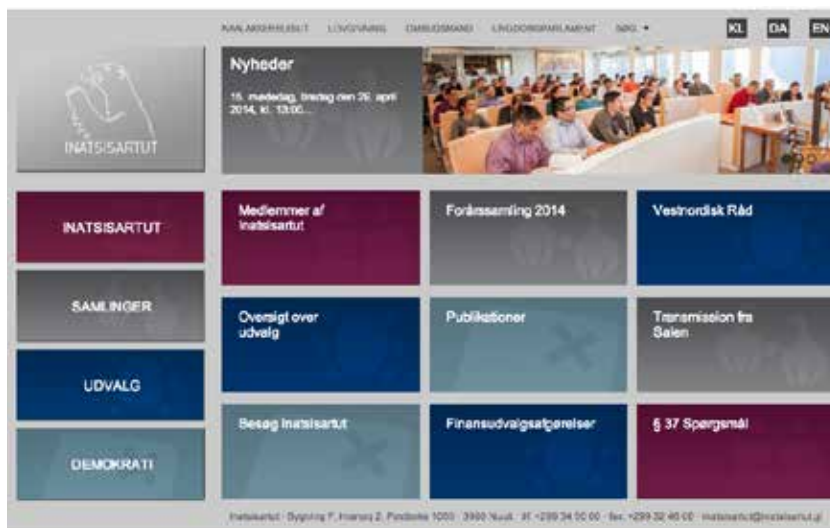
NAALAKKERSUISUT LOVGIVNING OMBUDSMAND UNGDOMSPARLAMENT SØG ▾

KL DA EN

INATSISARTUT

Nyheder

15. mødedag, torsdag den 26. april 2014, kl. 13:00...

INATSISARTUT

SAMLINGER

UDVALG

DEMOKRATI

Medlemmer af Inatsisartut

Forårssamling 2014

Vestnordisk Råd

Oversigt over udvalg

Publikationer

Transmission fra Salen

Besøg Inatsisartut

Finansudvalgsaftgørelser

§ 37 Spørgsmål

Inatsisartut · Bygning F, Imaneq 2, Postboks 1060 · 3900 Nuuk · tlf. +299 34 50 00 · fax. +299 32 46 00 · inatsisartut@inatsisartut.gl